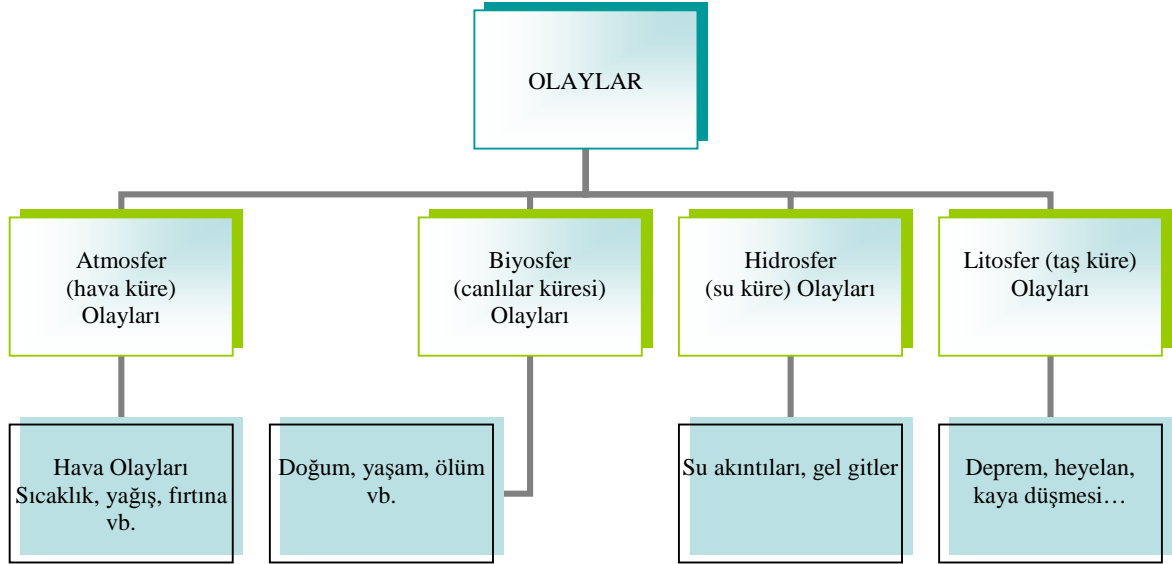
OLAYLAR

Atmosfer (hava küre) Olayları

Biyosfer (canlılar küresi) Olayları

Hidrosfer (su küre) Olayları

Litosfer (taş küre) Olayları

Hava Olayları Sıcaklık, yağış, fırtına vb.

Doğum, yaşam, ölüm vb.

Su akıntıları, gel gitler

Deprem, heyelan, kaya düşmesi…